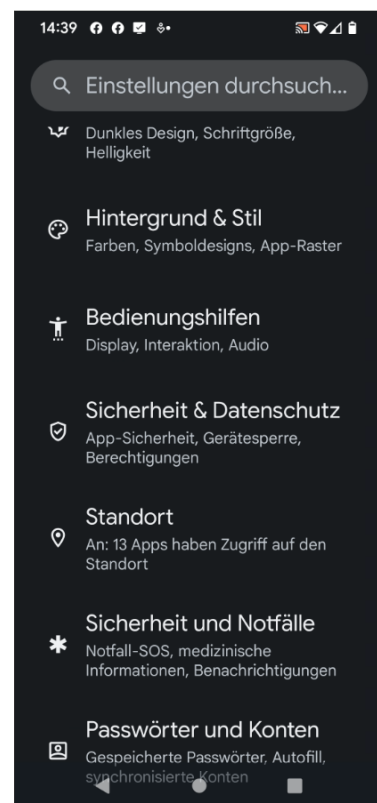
14:39

Einstellungen durchsuch...

Dunkles Design, Schriftgröße, Helligkeit

Hintergrund & Stil
Farben, Symboldesigns, App-Raster

Bedienungshilfen
Display, Interaktion, Audio

Sicherheit & Datenschutz
App-Sicherheit, Gerätesperre, Berechtigungen

Standort
An: 13 Apps haben Zugriff auf den Standort

Sicherheit und Notfälle
Notfall-SOS, medizinische Informationen, Benachrichtigungen

Passwörter und Konten
Gespeicherte Passwörter, Autofill, synchronisierte Konten